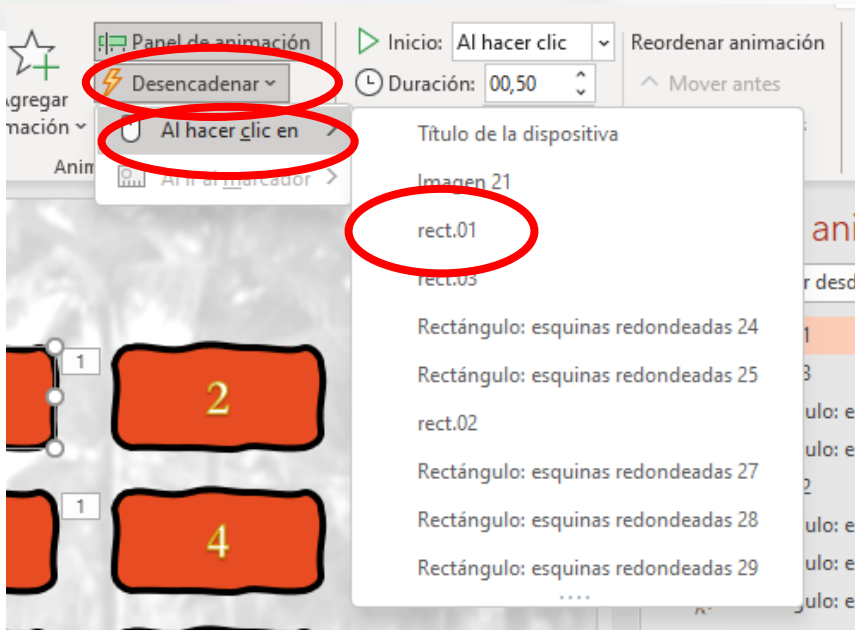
Agregar animación

Panel de animación

Desencadenar

Al hacer clic en

Al ir al marcador

Anim

Inicio: Al hacer clic

Duración: 00,50

Reordenar animación

Mover antes

Título de la dispositiva

Imagen 21

rect.01

rect.03

Rectángulo: esquinas redondeadas 24

Rectángulo: esquinas redondeadas 25

rect.02

Rectángulo: esquinas redondeadas 27

Rectángulo: esquinas redondeadas 28

Rectángulo: esquinas redondeadas 29

ani

r desd

1

3

ulo: e

ulo: e

2

ulo: e

ulo: e

ulo: e

1

2

1

4